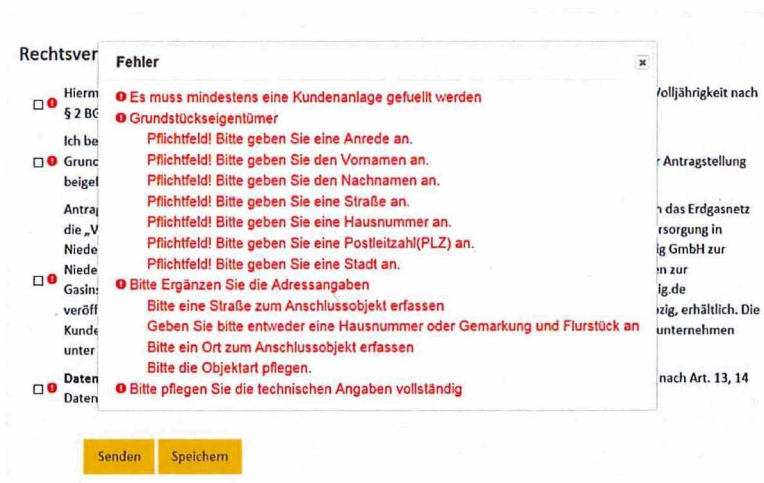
Rechtsver

Hierm
§ 2 BG

Ich be
Grunc
beigef

Antra
die „V
Niede
Niede
Gasins
veröff
Kunde
unter

Daten
Daten

Volljährigkeit nach

r Antragstellung

n das Erdgasnetz
rsorgung in
ig GmbH zur
n zur
ig.de
ozig, erhältlich. Die
unternehmen

nach Art. 13, 14

Fehler

Es muss mindestens eine Kundenanlage gefuellt werden
Grundstückseigentümer
Pflichtfeld! Bitte geben Sie eine Anrede an.
Pflichtfeld! Bitte geben Sie den Vornamen an.
Pflichtfeld! Bitte geben Sie den Nachnamen an.
Pflichtfeld! Bitte geben Sie eine Straße an.
Pflichtfeld! Bitte geben Sie eine Hausnummer an.
Pflichtfeld! Bitte geben Sie eine Postleitzahl(PLZ) an.
Pflichtfeld! Bitte geben Sie eine Stadt an.
Bitte Ergänzen Sie die Adressangaben
Bitte eine Straße zum Anschlussobjekt erfassen
Geben Sie bitte entweder eine Hausnummer oder Gemarkung und Flurstück an
Bitte ein Ort zum Anschlussobjekt erfassen
Bitte die Objektart pflegen.
Bitte pflegen Sie die technischen Angaben vollständig

Senden Speichern